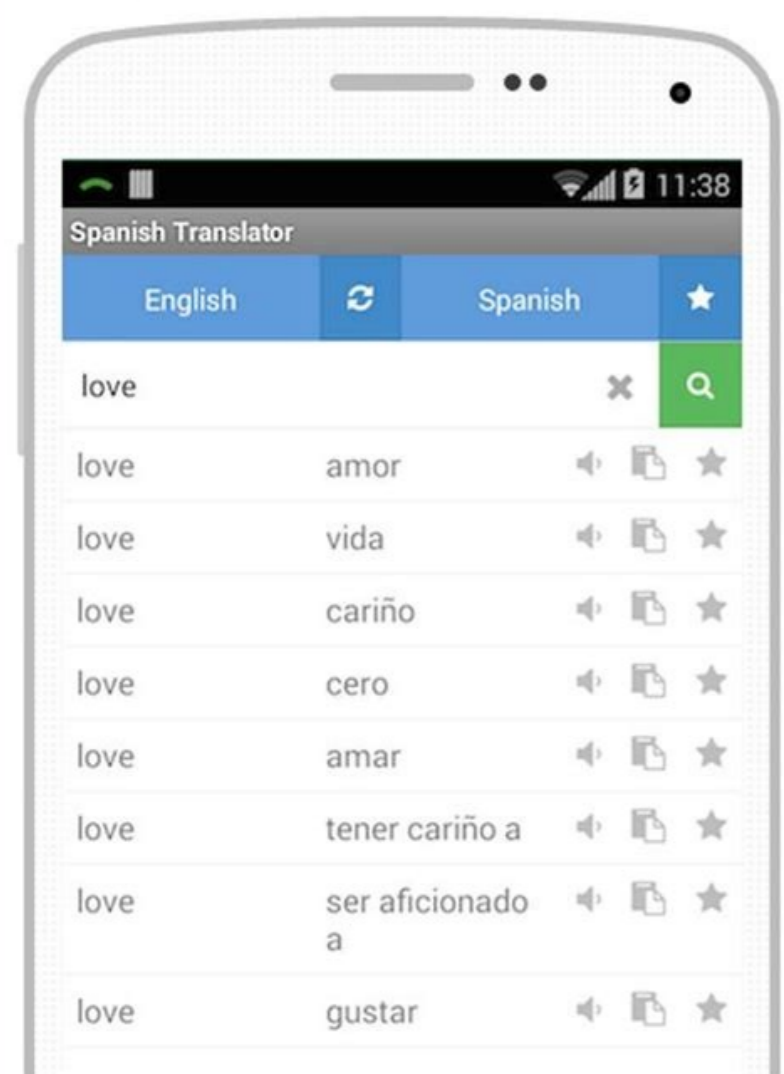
11:38

Spanish Translator

English | Spanish

love

| | |
|---|---|
| love | amor |
| love | vida |
| love | cariño |
| love | cero |
| love | amar |
| love | tener cariño a |
| love | ser aficionado a |
| love | gustar |